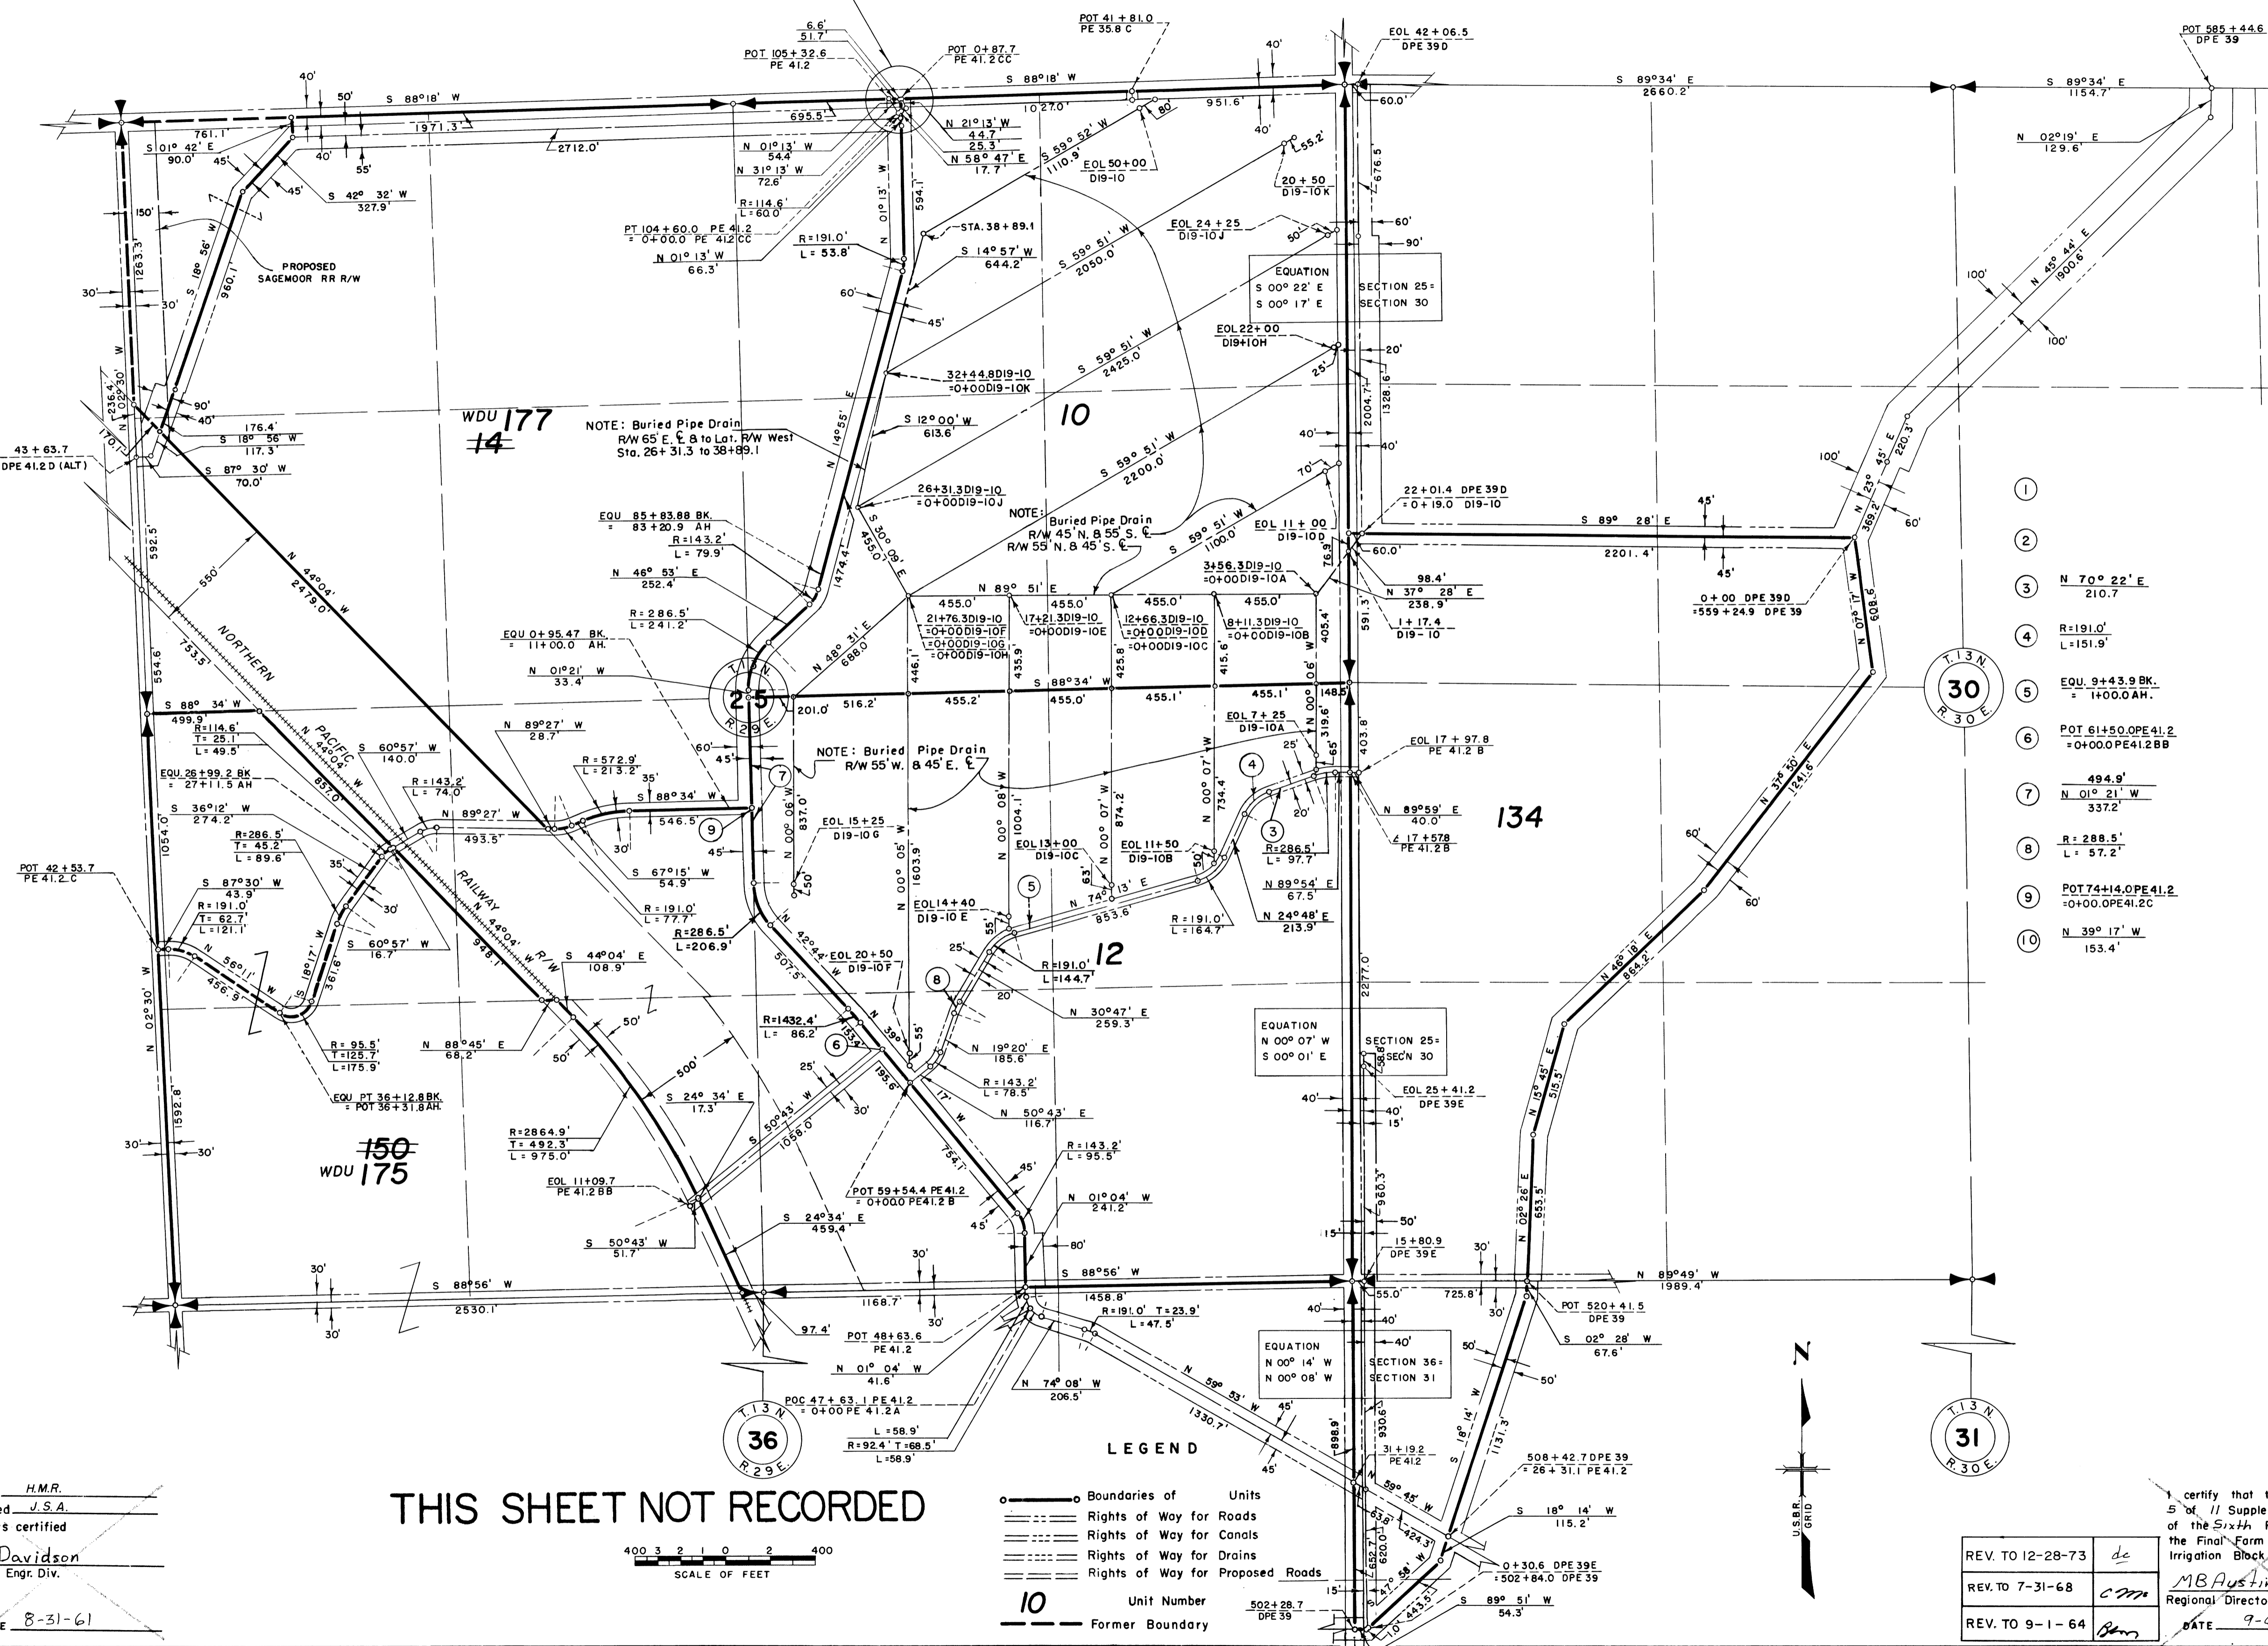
POT 41 + 81.0
PE 35.8 C

EOL 42 + 06.5
DPE 39D

POT 585 + 44.6
DPE 39

6.6'
51.7'
POT 105 + 32.6
PE 41.2
POT 0 + 87.7
PE 41.2CC

S 88°18' W
S 89°34' E
2660.2'
S 89°34' E
1154.7'

40'
50'
S 88°18' W
1971.3'
695.5'
1027.0'
951.6'
60.0'
40'
761.1'
S 01° 42' E
90.0'
2712.0'
N 21°13' W
44.7
25.3'
N 58° 47' E
17.7'
S 59° 52' W
1110.9'
EOL 50+00
D19-10
N 02°19' E
129.6'
N 01° 13' W
54.4
N 31° 13' W
72.6'
S 42° 32' W
327.9'
55'
45'
40'
55.2'
20 + 50
D19-10K
676.5'
150'
R=114.6'
L=60.0
PT 104 + 60.0 PE 41.2
= 0+00.0 PE 41.2 CC
N 01° 13' W
66.3'
R=191.0'
L= 53.8'
STA. 38+89.1
S 14°57' W
644.2'
EOL 24 + 25
D19-10J
60'
90'
50'
1263.3'
S 18° 56' W
960.1'
PROPOSED
SAGEMOOR RR R/W
N 01° 13' W
594.1'
EQUATION
S 00° 22' E
S 00° 17' E
SECTION 25=
SECTION 30
S 59° 51' W
2050.0'
N 43° 44' E
1900.6'
100'
100'
30'
30'
60'
45'
32+44.8D19-10
=0+00D19-10K
S 59° 51' W
2425.0'
EOL 22+00
D19+10H
20'
25'
N 02°30' W
236.4'
170.1'
90'
40'
176.4'
S 18° 56' W
117.3'
S 87° 30' W
70.0'
43 + 63.7
DPE 41.2 D (ALT)
WDU 177
14
NOTE: Buried Pipe Drain
R/W 65' E. ℄ & to Lat. R/W West
Sta. 26+ 31.3 to 38+89.1
S 12°00' W
613.6'
10
N 14°55' E
1474.4'
2004.7'
1328.6'
40'
40'
S 59° 51' W
2200.0'
70'
100'
N 23° 45' E
220.3'
26+31.3D19-10
=0+00D19-10J
NOTE: Buried Pipe Drain
R/W 45' N. & 55' S. ℄
R/W 55' N. & 45' S. ℄
S 59° 51' W
1100.0'
EOL 11 + 00
D19-10D
22+01.4 DPE 39D
=0+19.0 D19-10
S 89° 28' E
2201.4'
45'
45'
60'
369.2'
592.5'
550'
N 44°04' W
2479.0'
EQU 85+83.88 BK.
= 83+20.9 AH
R=143.2'
L=79.9'
N 46° 53' E
252.4'
S 30° 09' E
455.0'
60.0'
76.9'
3+56.3D19-10
=0+00D19-10A
98.4'
N 37° 28' E
238.9'
1+17.4
D19-10
0+00 DPE 39D
=559+24.9 DPE 39
N 89° 51' E
455.0'
455.0'
455.0'
455.0'
21+76.3D19-10
=0+00D19-10F
=0+00D19-10G
=0+00D19-10H
17+21.3D19-10
=0+00D19-10E
12+66.3D19-10
=0+00D19-10D
=0+00D19-10C
8+11.3D19-10
=0+00D19-10B
591.3'
405.4'
N 07° 17' W
608.6'
NORTHERN
753.5'
554.6
R=286.5'
L=241.2'
EQU 0+95.47 BK.
= 11+00.0 AH.
N 01°21' W
33.4'
N 48° 31' E
688.0
446.1'
435.9'
425.8'
415.6'
T.13N.
25
R.29E.
S 88° 34' W
499.9'
R=114.6'
T=25.1'
L=49.5'
201.0'
516.2'
455.2'
S 88°34' W
455.0'
455.1'
455.1'
148.5
N 00° 06' W
403.8
T.13N.
30
R.30E.
N 89°27' W
28.7'
60'
45'
NOTE: Buried Pipe Drain
R/W 55' W. & 45' E. ℄
EOL 7+25
D19-10A
319.6'
65'
25'
EOL 17 + 97.8
PE 41.2 B
EQU. 26+99.2 BK
= 27+11.5 AH
S 60°57' W
140.0'
R=143.2'
L=74.0'
R=572.9'
L=213.2'
35'
S 88°34' W
546.5'
7
837.0'
N 00° 06' W
N 00° 08' W
1004.1'
874.2'
N 00° 07' W
734.4'
N 00° 07' W
4
20'
N 89°59' E
40.0'
17+578
PE 41.2B
134
N 37°30' E
1241.6'
S 36°12' W
274.2'
N 89°27' W
493.5'
PACIFIC
N 44°04' W
857.0'
9
30'
R=286.5'
T=45.2'
L=89.6'
35'
S 67°15' W
54.9'
45'
EOL 15+25
D19-10G
50'
N 00° 05' W
1603.9'
EOL13+00
D19-10C
EOL 11+50
D19-10B
3
50'
R=286.5'
L=97.7'
N 89°54' E
67.5'
N 24°48' E
213.9'
60'
60'
1054.0'
POT 42 + 53.7
PE 41.2 C
S 87°30' W
43.9'
R=191.0'
T=62.7'
L=121.1'
30'
S 60°57' W
16.7'
RAILWAY
N 44°04' W
948.1'
R=191.0'
L=77.7'
R=286.5'
L=206.9'
N 42°44' W
507.5'
EOL14+40
D19-10 E
5
63'
55'
N 74° 13' E
853.6'
R=191.0'
L=164.7'
N 46°18' E
864.2'
N 02°30' W
N 56°11' W
456.9'
S 18°17' W
361.6'
S 44°04' E
108.9'
R/W
EOL 20+50
D19-10F
25'
8
R=191.0'
L=144.7'
12
20'
N 30°47' E
259.3'
2277.0
R=95.5'
T=125.7'
L=175.9'
N 88°45' E
68.2'
50'
50'
R=1432.4'
L= 86.2'
6
153.4'
N 39° 55' W
N 19°20' E
185.6'
EQUATION
N 00° 07' W
S 00° 01' E
SECTION 25=
SEC'N 30
58.6
EQU PT 36+12.8BK.
= POT 36+31.8AH.
500'
25'
30'
S 50°43' W
1058.0
195.6'
R=143.2'
L=78.5'
N 50°43' E
116.7'
EOL 25 + 41.2
DPE 39E
40'
40'
15'
N 15° 45' E
515.5'
30'
30'
150
WDU 175
R=2864.9'
T=492.3'
L=975.0'
S 24° 34' E
17.3'
17'
754.1'
R=143.2'
L=95.5'
45'
1592.8'
POT 59+54.4 PE41.2
=0+00.0 PE41.2 B
EOL 11+09.7
PE 41.2 BB
N 01°04' W
241.2'
960.3'
50'
S 50°43' W
51.7'
S 24°34' E
459.4'
45'
80'
15'
15+80.9
DPE 39E
N 02°26' E
653.5'
30'
30'
S 88°56' W
2530.1'
30'
1168.7'
30'
S 88°56' W
1458.8'
30'
N 89°49' W
1989.4'
725.8'
55.0'
40'
30'
POT 520+41.5
DPE 39
S 02° 28' W
67.6'
97.4'
30'
POT 48+63.6
PE 41.2
R=191.0' T=23.9'
L=47.5'
40'
EQUATION
N 00° 14' W
N 00° 08' W
SECTION 36=
SECTION 31
50'
50'
N
N 01° 04' W
41.6'
N 74° 08' W
206.5'
N 59° 53' W
1330.7'
N 18° 14' W
1131.3'
POC 47+63.1 PE 41.2
= 0+00 PE 41.2A
T.13N.
36
R.29E.
L=58.9'
R=92.4' T=68.5'
L=58.9'
45'
898.9'
930.6'
31+19.2
PE 41.2
508+42.7 DPE 39
= 26+31.1 PE 41.2
T.13N.
31
R.30E.
LEGEND
45'
S 59° 45' W
424.3'
S 18° 14' W
115.2'
H.MR.
ed J.S.A.
s certified
Davidson
Engr. Div.
E 8-31-61
THIS SHEET NOT RECORDED
400 3 2 1 0 2 400
SCALE OF FEET
Boundaries of Units
Rights of Way for Roads
Rights of Way for Canals
Rights of Way for Drains
Rights of Way for Proposed Roads
10 Unit Number
Former Boundary
502+28.7
DPE 39
15'
620.0'
652.7'
N 47° 58' W
N 10° 443.5'
0+30.6 DPE 39E
=502+84.0 DPE 39
S 89° 51' W
54.3'
U.S.B.R. GRID
I certify that t
5 of 11 Supple
of the Sixth
the Final Farm
Irrigation Block
MBAustin
Regional Director
DATE 9-
REV. TO 12-28-73 dc
REV. TO 7-31-68 CMS
REV. TO 9-1-64 Ben
1
2
3 N 70° 22' E
210.7
4 R=191.0'
L=151.9'
5 EQU. 9+43.9 BK.
= 1+00.0AH.
6 POT 61+50.0PE41.2
=0+00.0PE41.2BB
7 494.9'
N 01° 21' W
337.2'
8 R= 288.5'
L= 57.2'
9 POT74+14.0PE41.2
=0+00.0PE41.2C
10 N 39° 17' W
153.4'